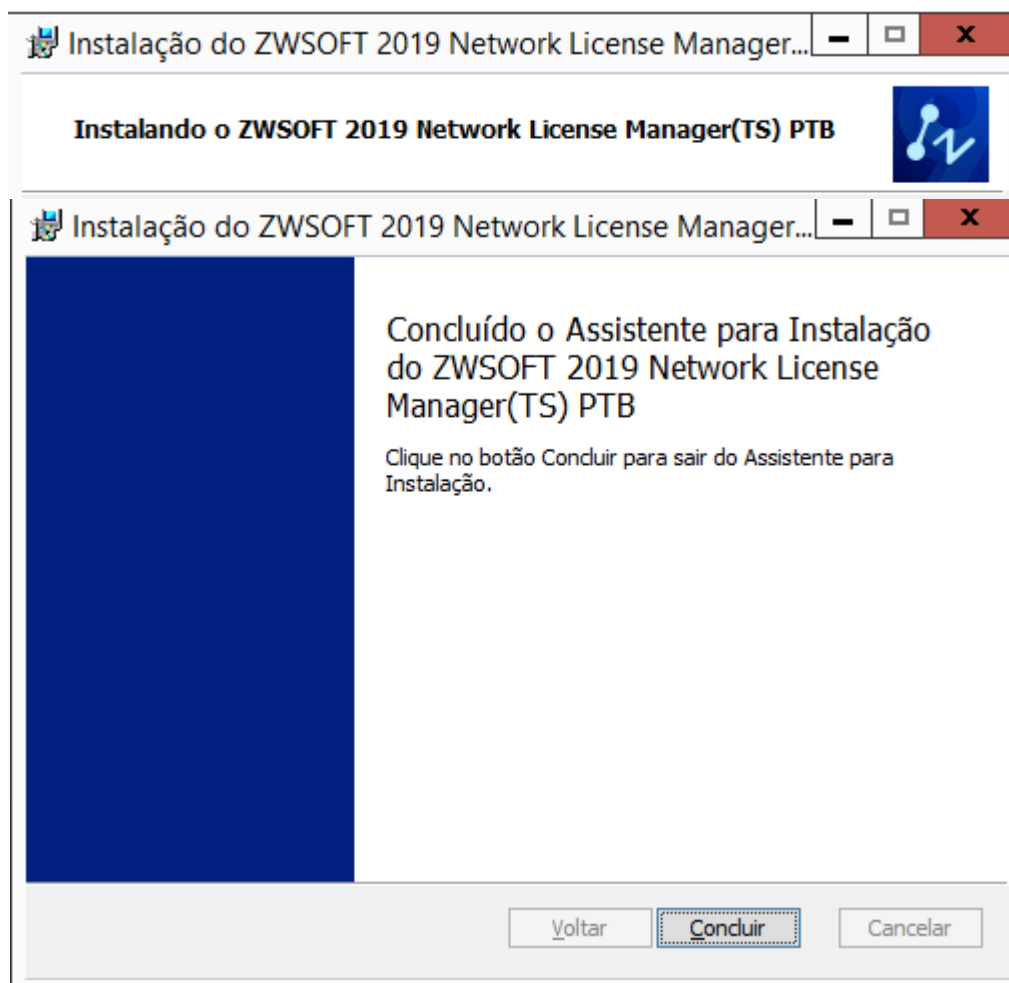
Instalação do ZWSOFT 2019 Network License Manager...

Instalando o ZWSOFT 2019 Network License Manager(TS) PTB

Instalação do ZWSOFT 2019 Network License Manager...

Concluído o Assistente para Instalação do ZWSOFT 2019 Network License Manager(TS) PTB

Clique no botão Concluir para sair do Assistente para Instalação.

Voltar Concluir Cancelar